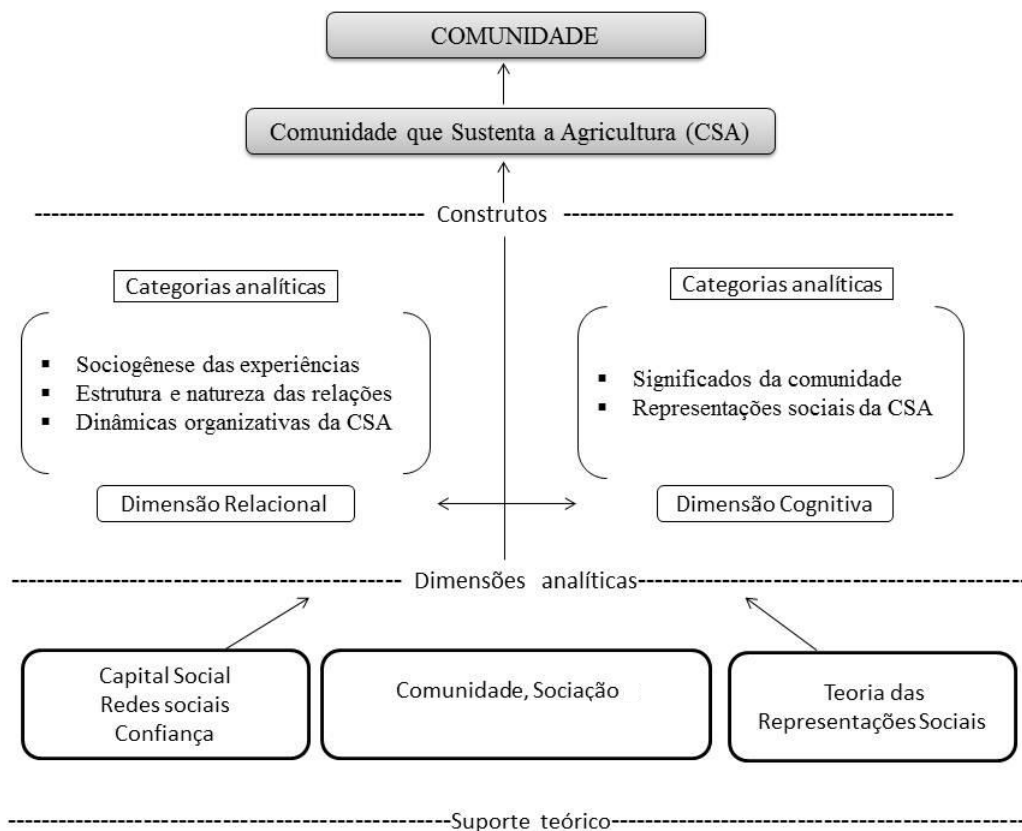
COMUNIDADE

Comunidade que Sustenta a Agricultura (CSA)

Construtos

Categorias analíticas

- Sociogênese das experiências
- Estrutura e natureza das relações
- Dinâmicas organizativas da CSA

Dimensão Relacional

Categorias analíticas

- Significados da comunidade
- Representações sociais da CSA

Dimensão Cognitiva

Dimensões analíticas

Capital Social
Redes sociais
Confiança

Comunidade, Sociação

Teoria das Representações Sociais

Suporte teórico